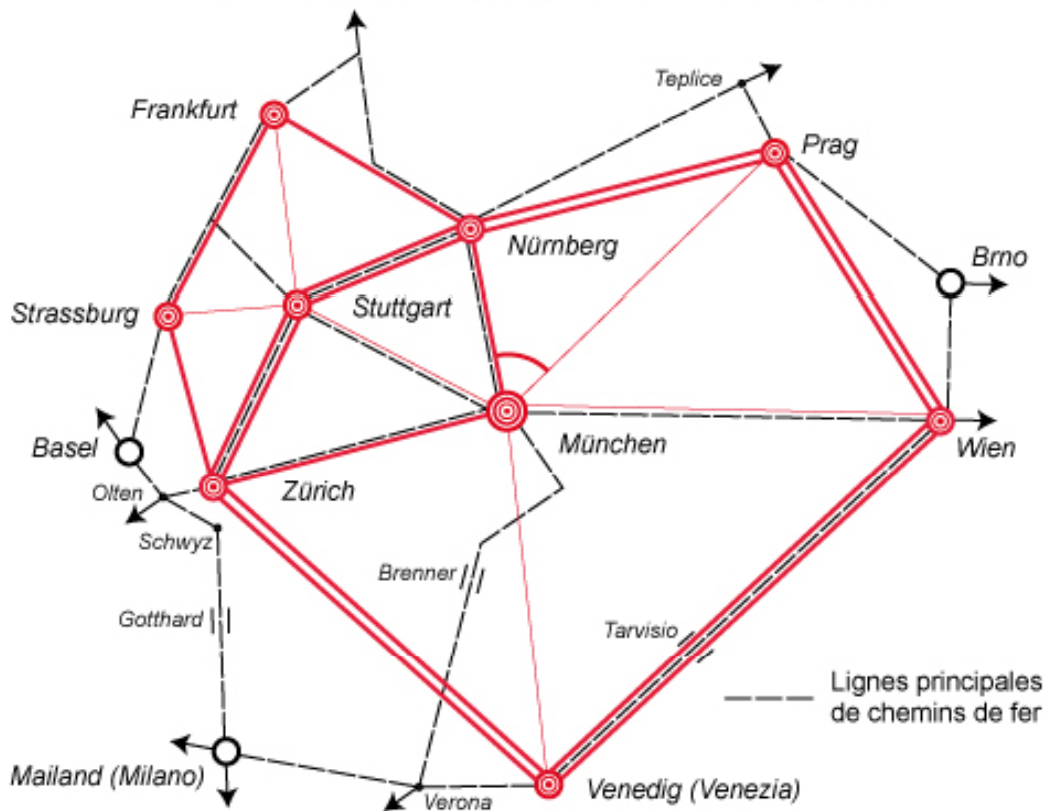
Frankfurt
Teplice
Prag
Nürnberg
Brno
Strassburg
Stuttgart
Basel
München
Wien
Olten
Zürich
Schwyz
Brenner
Gotthard
Tarvisio
Lignes principales de chemins de fer
Mailand (Milano)
Verona
Venedig (Venezia)